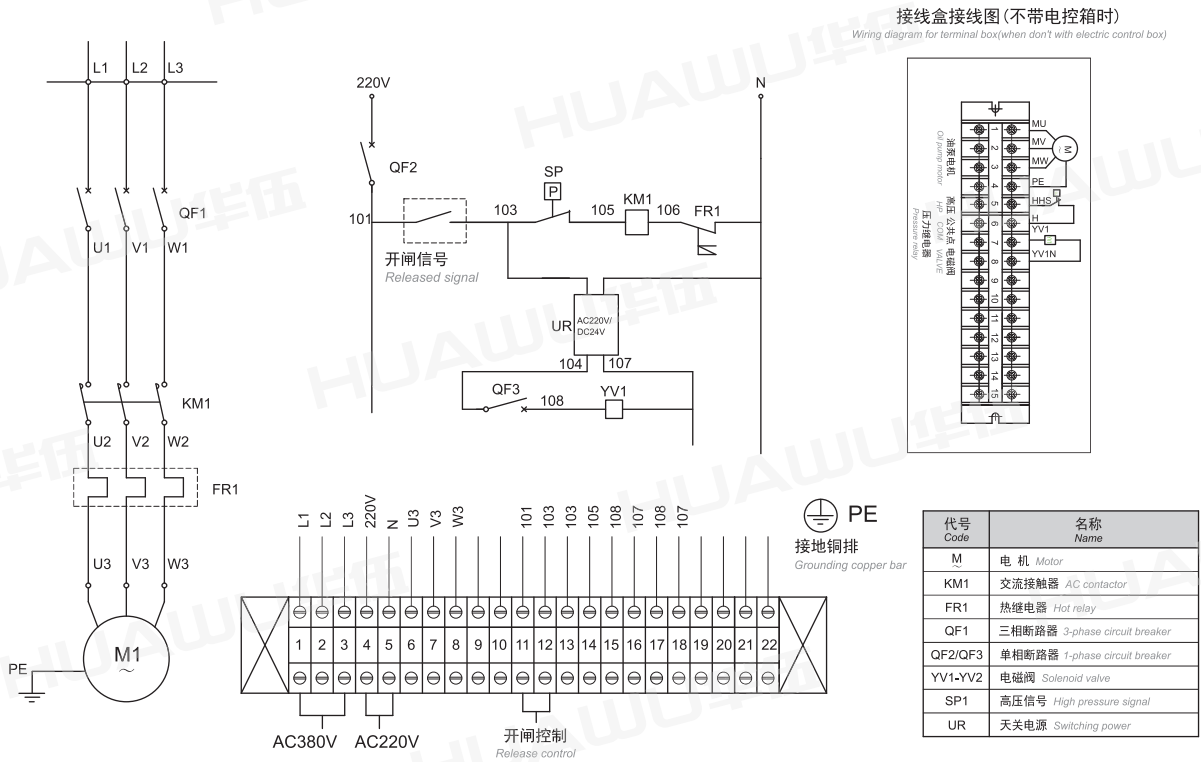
接线盒接线图(不带电控箱时)
Wiring diagram for terminal box(when don't with electric control box)

L1 L2 L3
QF1
U1 V1 W1
KM1
U2 V2 W2
FR1
U3 V3 W3
M1
~
PE

220V
N
QF2
101
开闸信号
Released signal
103
SP
P
105
KM1
106
FR1
UR
AC220V/
DC24V
104
107
QF3
108
YV1

MU
MV
MW
PE
HHS
H
YV1
YV1N
M
油泵电机
Oil pump motor
高压 公共点 电磁阀
HPS COM VALVE
压力继电器
Pressure relay
1 2 3 4 5 6 7 8 9 10 11 12 13 14 15

L1 L2 L3 220V N U3 V3 W3 101 103 103 105 106 108 107 108 107
1 2 3 4 5 6 7 8 9 10 11 12 13 14 15 16 17 18 19 20 21 22
AC380V AC220V
开闸控制
Release control

PE
接地铜排
Grounding copper bar

| 代号 Code | 名称 Name |
|---|---|
| M ~ | 电 机 Motor |
| KM1 | 交流接触器 AC contactor |
| FR1 | 热继电器 Hot relay |
| QF1 | 三相断路器 3-phase circuit breaker |
| QF2/QF3 | 单相断路器 1-phase circuit breaker |
| YV1-YV2 | 电磁阀 Solenoid valve |
| SP1 | 高压信号 High pressure signal |
| UR | 天关电源 Switching power |

HUAWU华伍